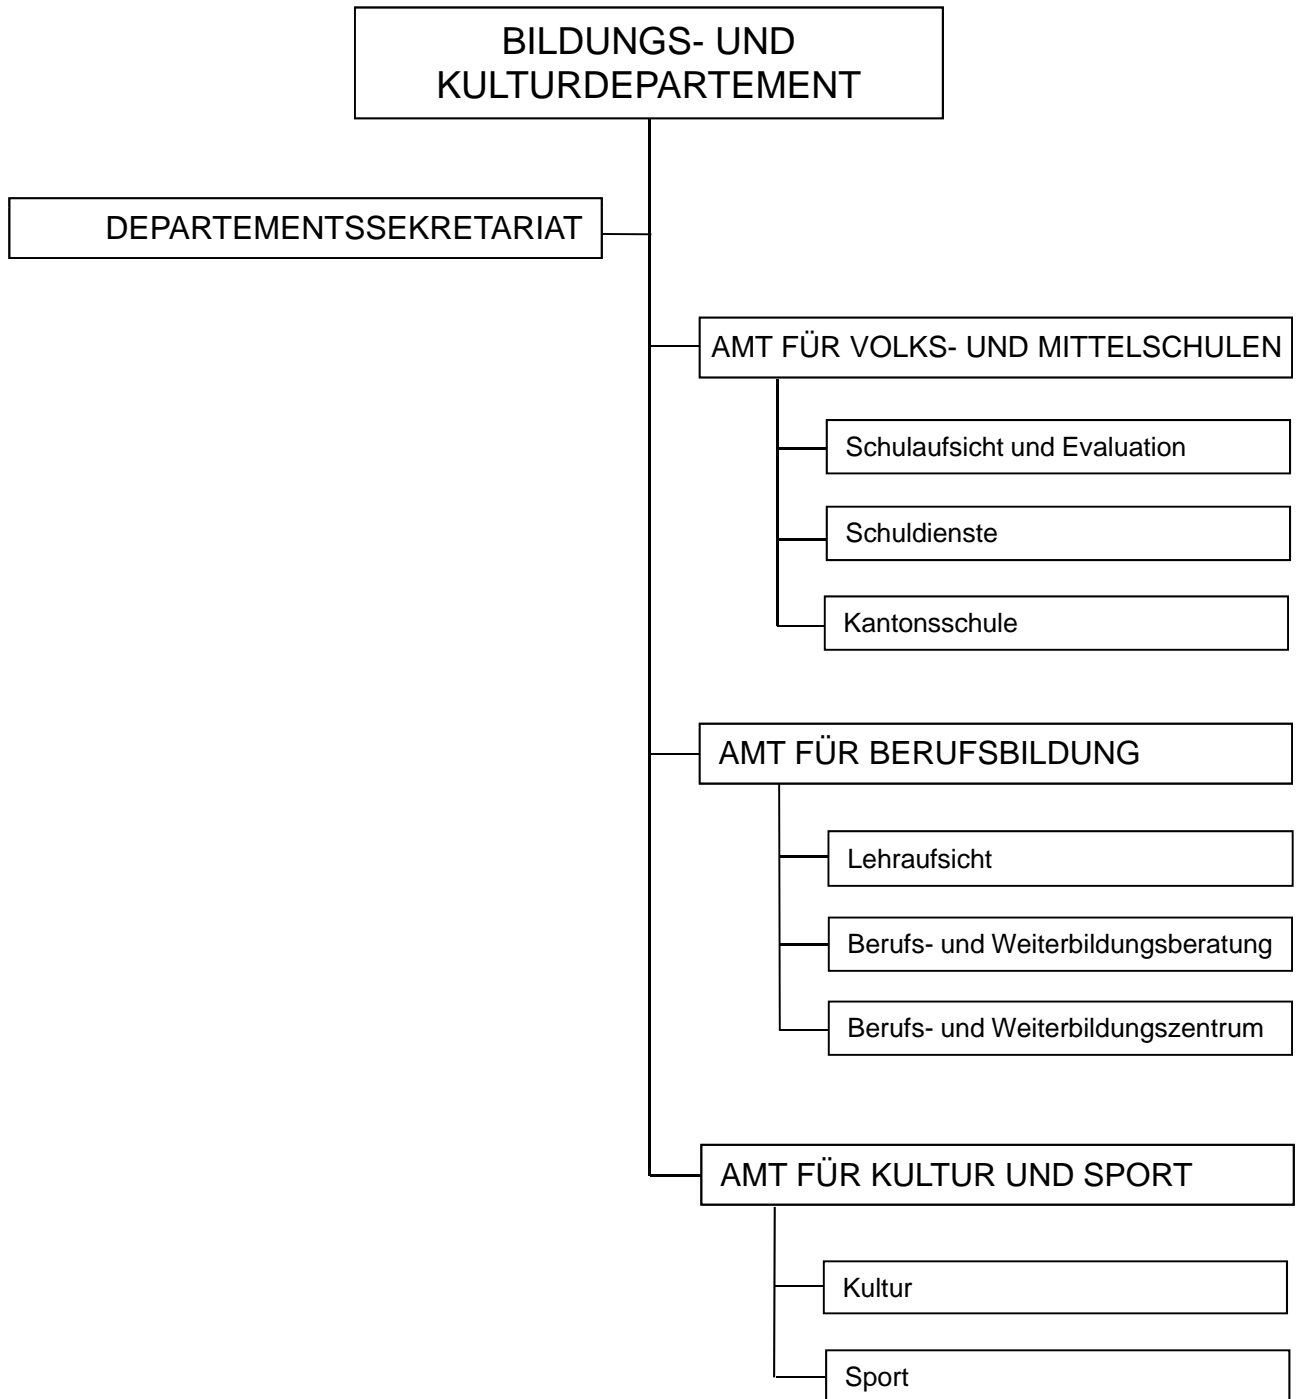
BILDUNGS- UND KULTURDEPARTEMENT

DEPARTEMENTSSEKRETARIAT

AMT FÜR VOLKS- UND MITTELSCHULEN

Schulaufsicht und Evaluation

Schuldienste

Kantonsschule

AMT FÜR BERUFSBILDUNG

Lehraufsicht

Berufs- und Weiterbildungsberatung

Berufs- und Weiterbildungszentrum

AMT FÜR KULTUR UND SPORT

Kultur

Sport